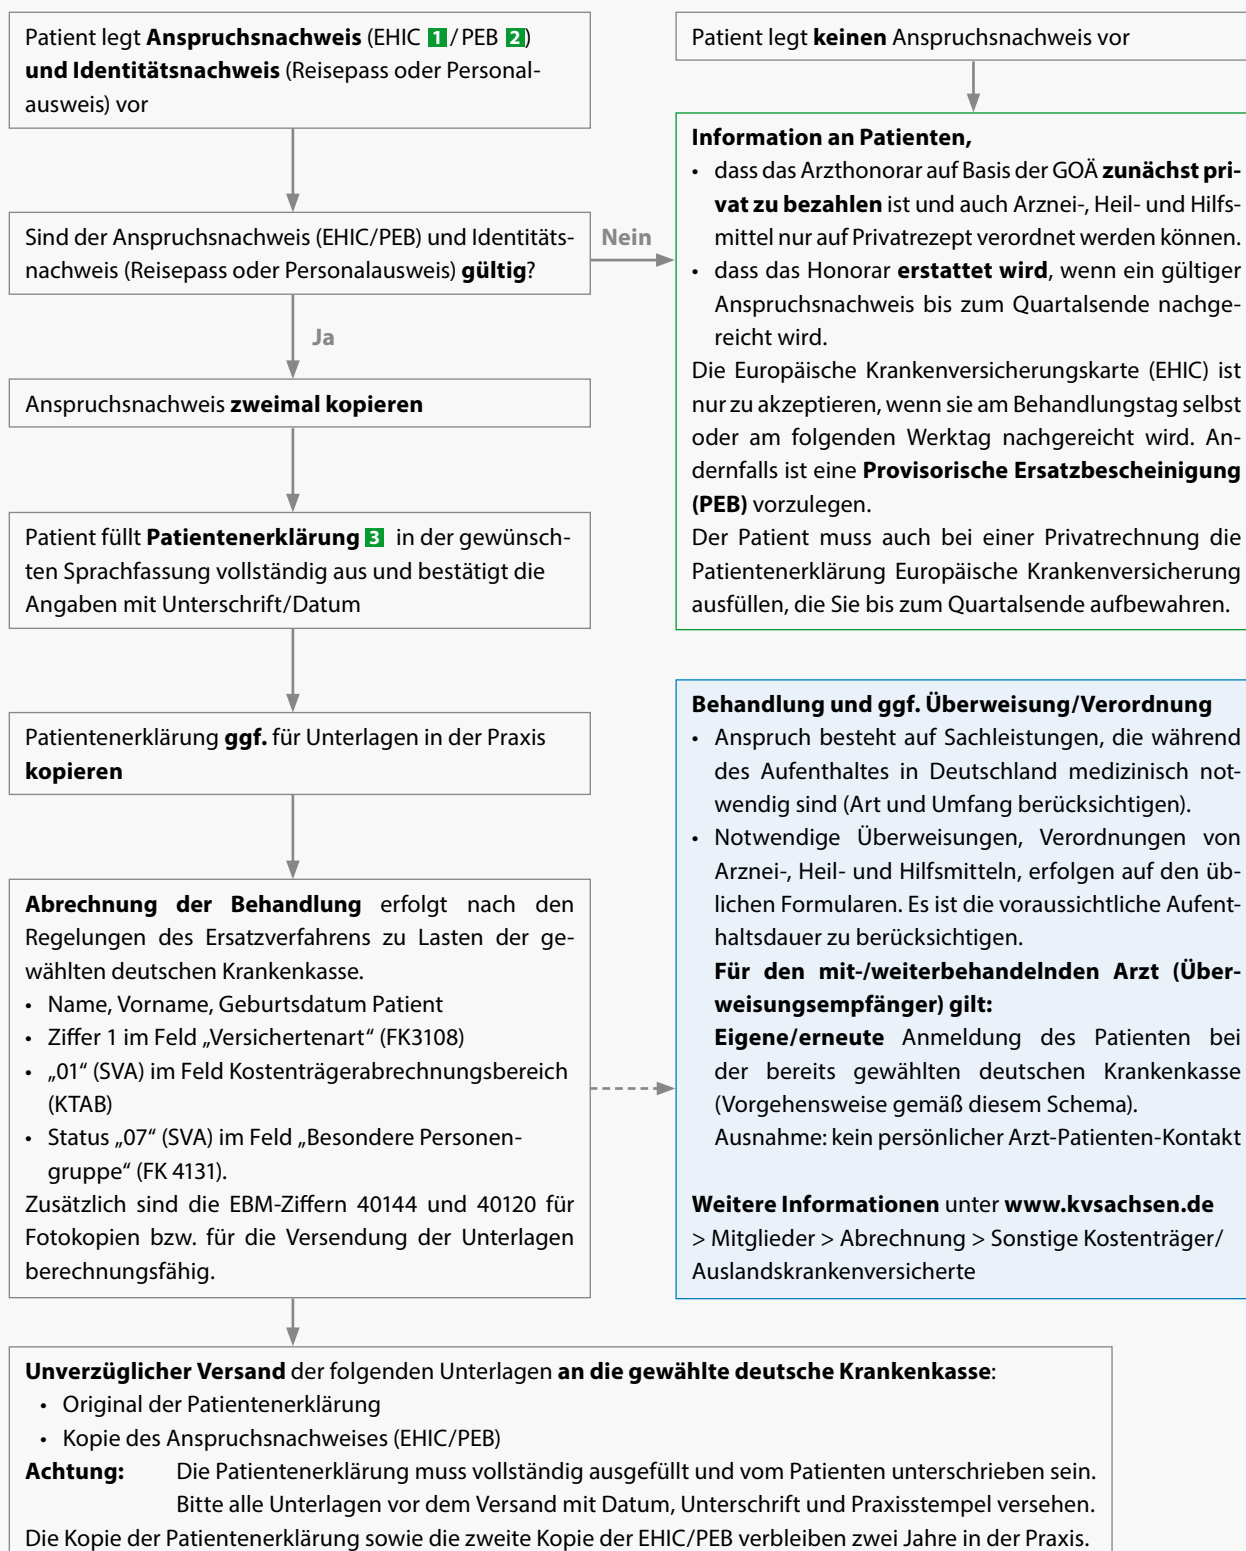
Patient legt **Anspruchsnachweis** (EHIC 1 / PEB 2) **und Identitätsnachweis** (Reisepass oder Personalausweis) vor

Sind der Anspruchsnachweis (EHIC/PEB) und Identitätsnachweis (Reisepass oder Personalausweis) **gültig**?

Ja

Anspruchsnachweis **zweimal kopieren**

Patient füllt **Patientenerklärung** 3 in der gewünschten Sprachfassung vollständig aus und bestätigt die Angaben mit Unterschrift/Datum

Patientenerklärung **ggf.** für Unterlagen in der Praxis **kopieren**

**Abrechnung der Behandlung** erfolgt nach den Regelungen des Ersatzverfahrens zu Lasten der gewählten deutschen Krankenkasse.
• Name, Vorname, Geburtsdatum Patient
• Ziffer 1 im Feld „Versichertenart" (FK3108)
• „01" (SVA) im Feld Kostenträgerabrechnungsbereich (KTAB)
• Status „07" (SVA) im Feld „Besondere Personengruppe" (FK 4131).
Zusätzlich sind die EBM-Ziffern 40144 und 40120 für Fotokopien bzw. für die Versendung der Unterlagen berechnungsfähig.

Patient legt **keinen** Anspruchsnachweis vor

Nein

**Information an Patienten,**
• dass das Arzthonorar auf Basis der GOÄ **zunächst privat zu bezahlen** ist und auch Arznei-, Heil- und Hilfsmittel nur auf Privatrezept verordnet werden können.
• dass das Honorar **erstattet wird**, wenn ein gültiger Anspruchsnachweis bis zum Quartalsende nachgereicht wird.
Die Europäische Krankenversicherungskarte (EHIC) ist nur zu akzeptieren, wenn sie am Behandlungstag selbst oder am folgenden Werktag nachgereicht wird. Andernfalls ist eine **Provisorische Ersatzbescheinigung (PEB)** vorzulegen.
Der Patient muss auch bei einer Privatrechnung die Patientenerklärung Europäische Krankenversicherung ausfüllen, die Sie bis zum Quartalsende aufbewahren.

**Behandlung und ggf. Überweisung/Verordnung**
• Anspruch besteht auf Sachleistungen, die während des Aufenthaltes in Deutschland medizinisch notwendig sind (Art und Umfang berücksichtigen).
• Notwendige Überweisungen, Verordnungen von Arznei-, Heil- und Hilfsmitteln, erfolgen auf den üblichen Formularen. Es ist die voraussichtliche Aufenthaltsdauer zu berücksichtigen.
**Für den mit-/weiterbehandelnden Arzt (Überweisungsempfänger) gilt:**
**Eigene/erneute** Anmeldung des Patienten bei der bereits gewählten deutschen Krankenkasse (Vorgehensweise gemäß diesem Schema).
Ausnahme: kein persönlicher Arzt-Patienten-Kontakt

**Weitere Informationen** unter **www.kvsachsen.de** > Mitglieder > Abrechnung > Sonstige Kostenträger/ Auslandskrankenversicherte

**Unverzüglicher Versand** der folgenden Unterlagen **an die gewählte deutsche Krankenkasse**:
• Original der Patientenerklärung
• Kopie des Anspruchsnachweises (EHIC/PEB)
**Achtung:** Die Patientenerklärung muss vollständig ausgefüllt und vom Patienten unterschrieben sein. Bitte alle Unterlagen vor dem Versand mit Datum, Unterschrift und Praxisstempel versehen.
Die Kopie der Patientenerklärung sowie die zweite Kopie der EHIC/PEB verbleiben zwei Jahre in der Praxis.